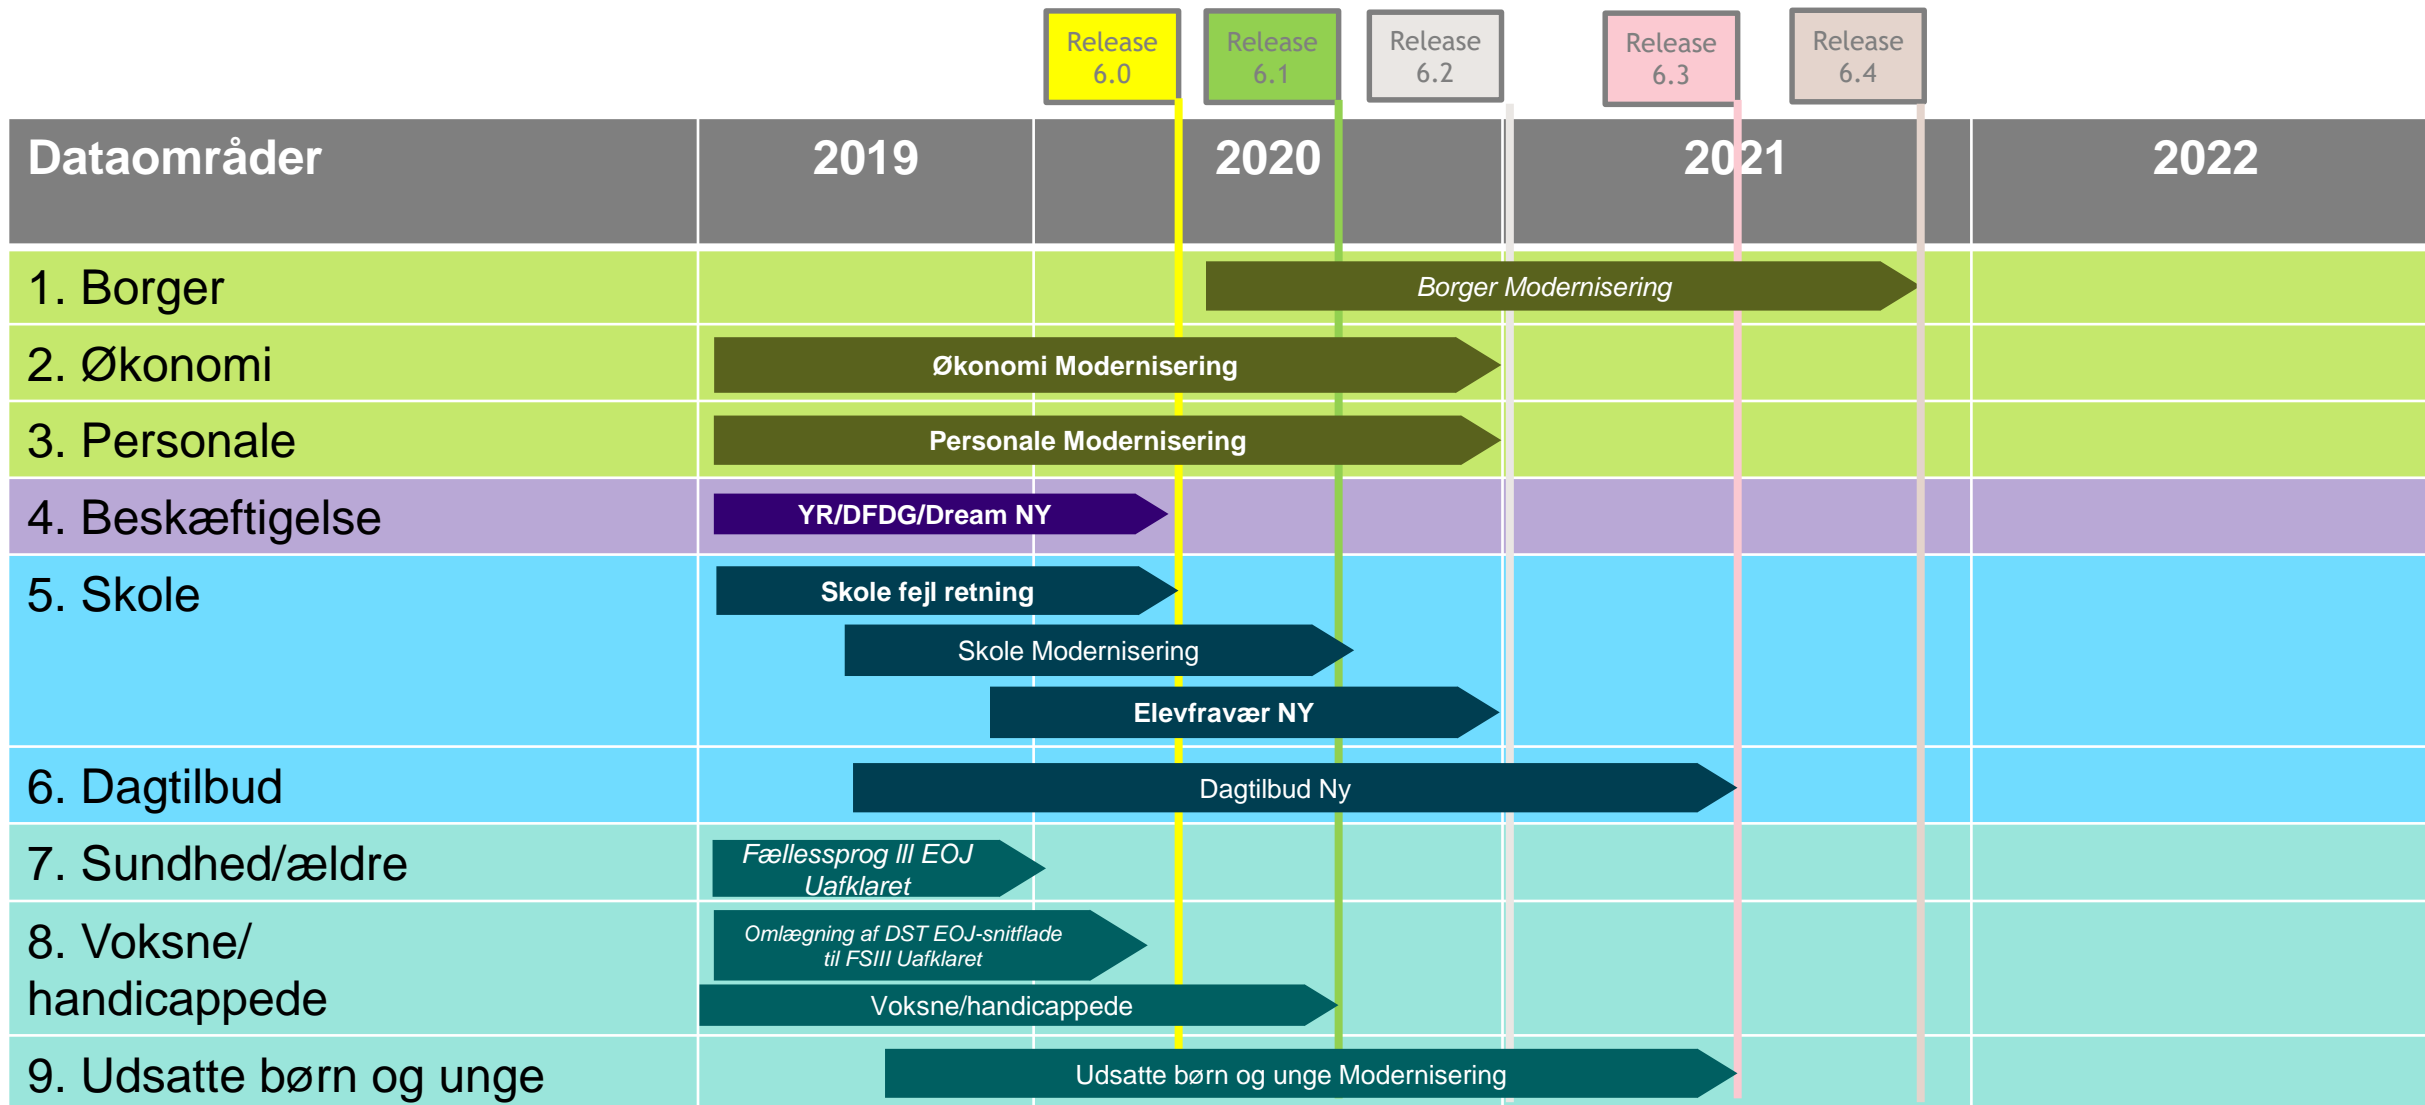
Release 6.0

Release 6.1

Release 6.2

Release 6.3

Release 6.4

| Dataområder | 2019 | 2020 | 2021 | 2022 |
|---|---|---|---|---|
| 1. Borger | Borger Modernisering | | | |
| 2. Økonomi | Økonomi Modernisering | | | |
| 3. Personale | Personale Modernisering | | | |
| 4. Beskæftigelse | YR/DFDG/Dream NY | | | |
| 5. Skole | Skole fejl retning<br>Skole Modernisering<br>Elevfravær NY | | | |
| 6. Dagtilbud | Dagtilbud Ny | | | |
| 7. Sundhed/ældre | Fællessprog III EOJ Uafklaret | | | |
| 8. Voksne/ handicappede | Omlægning af DST EOJ-snitflade til FSIII Uafklaret<br>Voksne/handicappede | | | |
| 9. Udsatte børn og unge | Udsatte børn og unge Modernisering | | | |